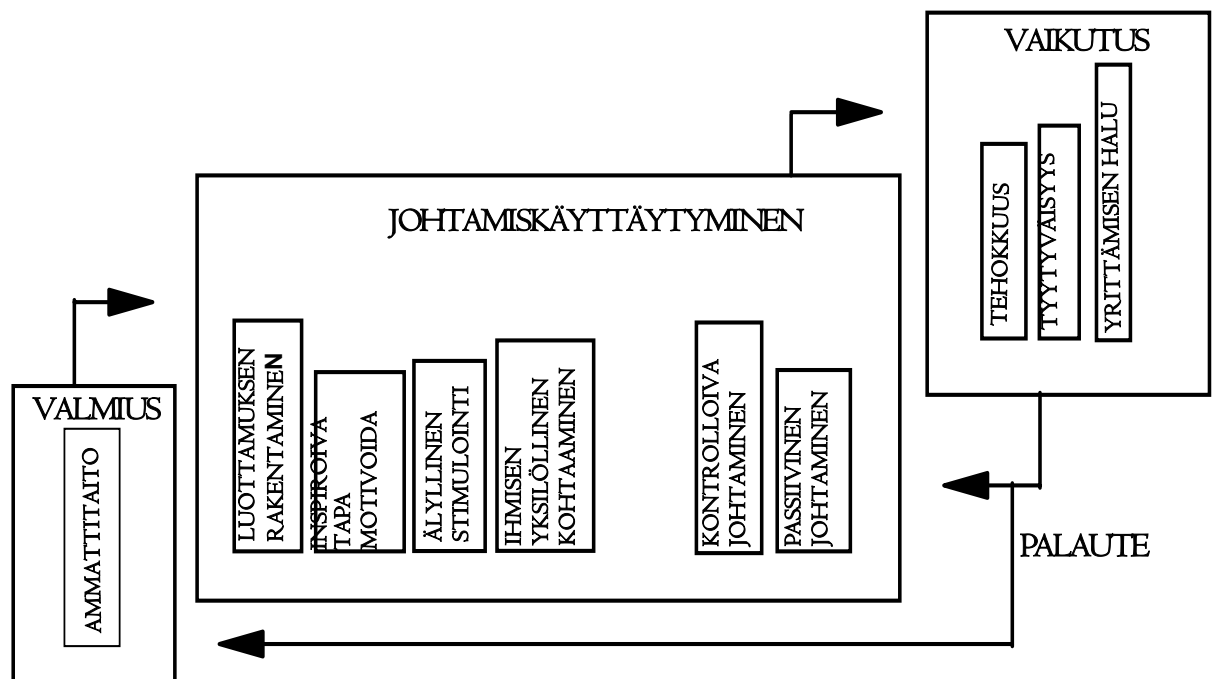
VAIKUTUS

TEHOKKUUS

TYYTYVÄISYYS

YRITTÄMISEN HALU

JOHTAMISKÄYTTÄYTYMINEN

LUOTTAMUKSEN RAKENTAMINEN

INSPIROIVA TAPA MOTIVOIDA

ÄLYLLINEN STIMULOINTI

IHMISEN YKSILÖLLINEN KOHTAAMINEN

KONTROLLOIVA JOHTAMINEN

PASSIIVINEN JOHTAMINEN

VALMIUS

AMMATTITAITO

PALAUTE